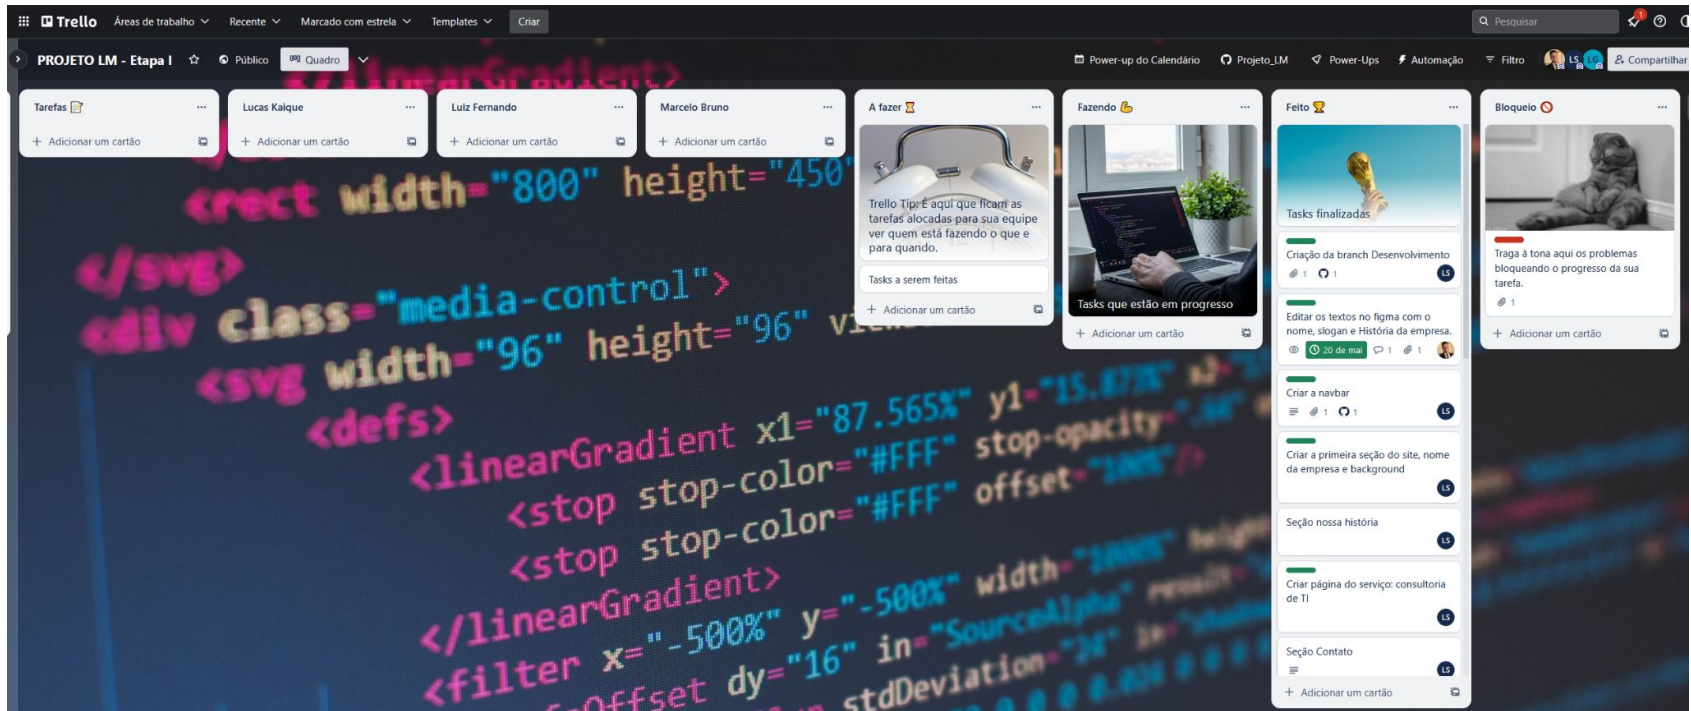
Trello Áreas de trabalho Recente Marcado com estrela Templates Criar

Pesquisar

PROJETO LM - Etapa I Público Quadro

Power-up do Calendário Projeto_LM Power-Ups Automação Filtro LS LG Compartilhar

Tarefas
+ Adicionar um cartão

Lucas Kaique
+ Adicionar um cartão

Luiz Fernando
+ Adicionar um cartão

Marcelo Bruno
+ Adicionar um cartão

A fazer
Trello Tip: É aqui que ficam as tarefas alocadas para sua equipe ver quem está fazendo o que e para quando.
Tasks a serem feitas
+ Adicionar um cartão

Fazendo
Tasks que estão em progresso
+ Adicionar um cartão

Feito
Tasks finalizadas
Criação da branch Desenvolvimento
1 1 LS
Editar os textos no figma com o nome, slogan e História da empresa.
20 de mai 1 1
Criar a navbar
1 1 LS
Criar a primeira seção do site, nome da empresa e background
LS
Seção nossa história
LS
Criar página do serviço: consultoria de TI
LS
Seção Contato
LS
+ Adicionar um cartão

Bloqueio
Traga à tona aqui os problemas bloqueando o progresso da sua tarefa.
1
+ Adicionar um cartão

<rect width="800" height="450"
</svg>
<div class="media-control">
<svg width="96" height="96" vi
<defs>
<linearGradient x1="87.565%" y1="15.87%"
<stop stop-color="#FFF" stop-opacity
<stop stop-color="#FFF" offset="100%"
</linearGradient>
<filter x="-500%" y="-500%" width
<feOffset dy="16" in="SourceAlpha"
stdDeviation